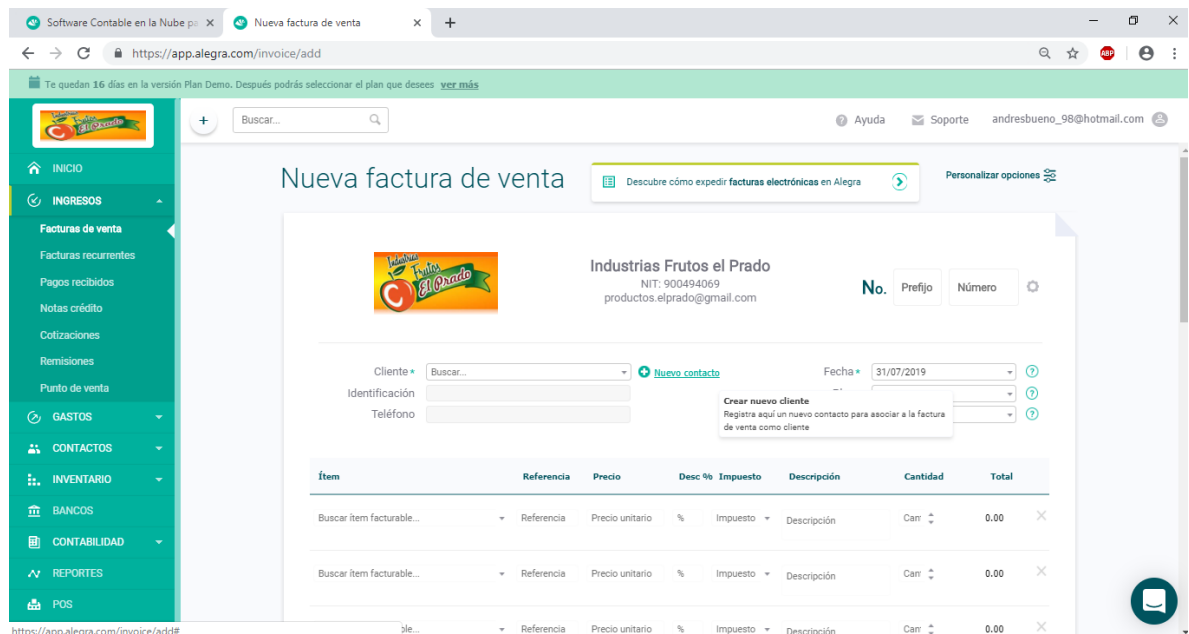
Software Contable en la Nube pa ×
Nueva factura de venta ×
+
https://app.alegra.com/invoice/add

Te quedan 16 días en la versión Plan Demo. Después podrás seleccionar el plan que desees ver más

Industrias Frutos El Prado

INICIO
INGRESOS
Facturas de venta
Facturas recurrentes
Pagos recibidos
Notas crédito
Cotizaciones
Remisiones
Punto de venta
GASTOS
CONTACTOS
INVENTARIO
BANCOS
CONTABILIDAD
REPORTES
POS

+ Buscar...
Ayuda Soporte andresbueno_98@hotmail.com

Nueva factura de venta
Descubre cómo expedir facturas electrónicas en Alegra
Personalizar opciones

Industrias Frutos el Prado
NIT: 900494069
productos.elprado@gmail.com
No. Prefijo Número

Cliente * Buscar...
Nuevo contacto
Fecha * 31/07/2019
Identificación
Teléfono
Crear nuevo cliente
Registra aquí un nuevo contacto para asociar a la factura de venta como cliente

| Ítem | Referencia | Precio | Desc % | Impuesto | Descripción | Cantidad | Total |
|---|---|---|---|---|---|---|---|
| Buscar ítem facturable... | Referencia | Precio unitario | % | Impuesto | Descripción | Can | 0.00 |
| Buscar ítem facturable... | Referencia | Precio unitario | % | Impuesto | Descripción | Can | 0.00 |
| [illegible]ble... | Referencia | Precio unitario | % | Impuesto | Descripción | Can | 0.00 |

https://app.alegra.com/invoice/add#